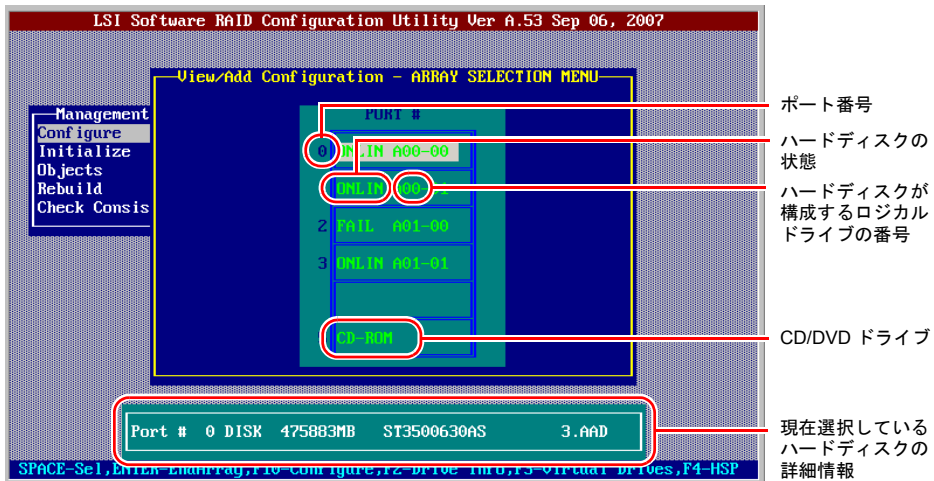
LSI Software RAID Configuration Utility Ver A.53 Sep 06, 2007

View/Add Configuration – ARRAY SELECTION MENU

Management
Configure
Initialize
Objects
Rebuild
Check Consis

PORT #
0 ONLIN A00-00
ONLIN A00-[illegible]
2 FAIL A01-00
3 ONLIN A01-01
CD-ROM

Port # 0 DISK 475883MB ST3500630AS 3.AAD

SPACE-Sel,ENTER-EndArray,F10-Configure,F2-Drive Info,F3-Virtual Drives,F4-HSP

ポート番号
ハードディスクの状態
ハードディスクが構成するロジカルドライブの番号
CD/DVD ドライブ
現在選択しているハードディスクの詳細情報